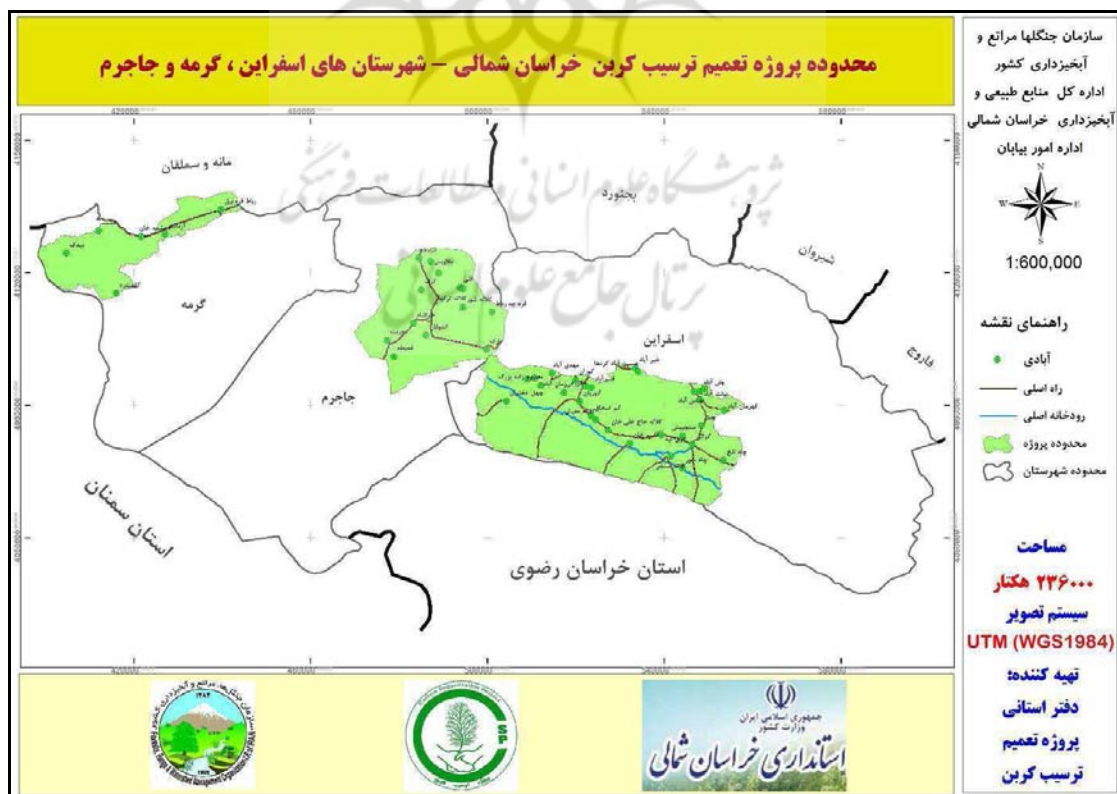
محدوده پروژه تعمیم ترسیب کربن خراسان شمالی – شهرستان های اسفراین ، گرمه و جاجرم

سازمان جنگلها مراتع و آبخیزداری کشور
اداره کل منابع طبیعی و آبخیزداری خراسان شمالی
اداره امور بیابان

N
W
E
S

1:600,000

راهنمای نقشه
آبادی
راه اصلی
رودخانه اصلی
محدوده پروژه
محدوده شهرستان

مساحت
۲۳۶۰۰۰ هکتار
سیستم تصویر
UTM (WGS1984)
تهیه کننده:
دفتر استانی
پروژه تعمیم
ترسیب کربن

مانه و سملقان
بجنورد
شیروان
گرمه
اسفراین
فاروج
جاجرم
استان سمنان
استان خراسان رضوی

420000
460000
500000
540000
580000

جمهوری اسلامی ایران
وزارت کشور
استانداری خراسان شمالی

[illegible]